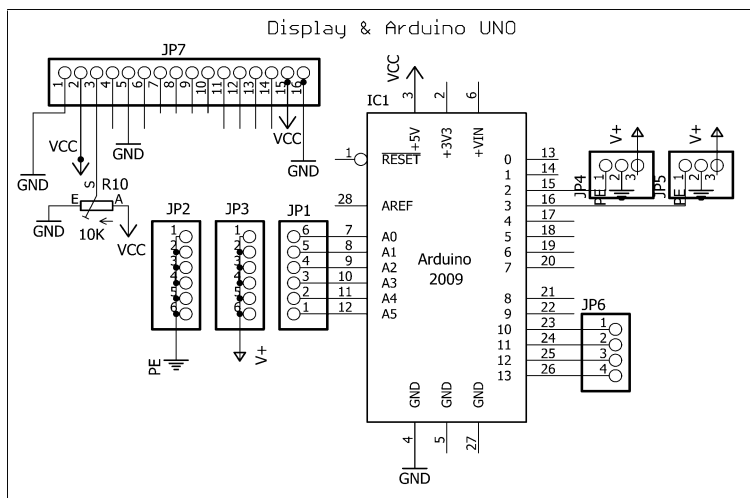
Display & Arduino UNO

JP7
1 2 3 4 5 6 7 8 9 10 11 12 13 14 15 16
VCC
GND
GND
VCC
GND
S R10
E A
GND
10K
VCC

JP2
1 2 3 4 5 6
PE

JP3
1 2 3 4 5 6
V+

JP1
6 5 4 3 2 1

VCC
3 2 6
IC1
+5V
+3V3
+VIN
1
RESET
28
AREF
7 A0
8 A1
9 A2
10 A3
11 A4
12 A5
Arduino
2009
GND GND GND
4 5 27
GND

0 13
1 14
2 15
3 16
4 17
5 18
6 19
7 20
8 21
9 22
10 23
11 24
12 25
13 26

V+
JP4
PE 1 2 3
V+
JP5
PE 1 2 3

JP6
1 2 3 4